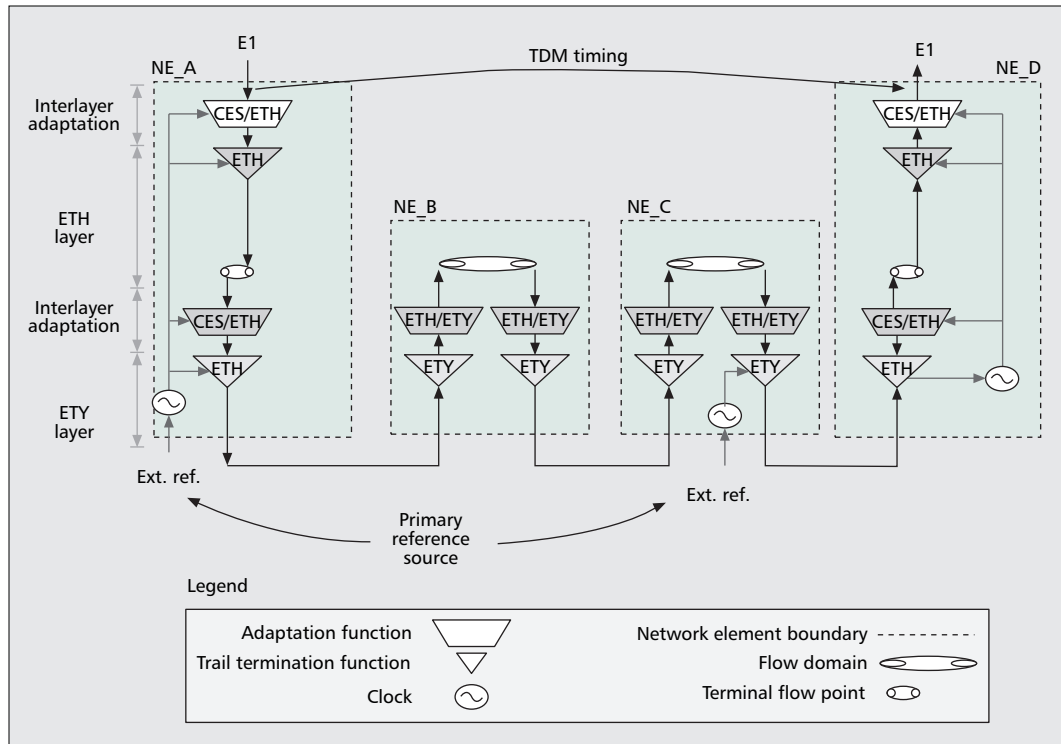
E1

TDM timing

E1

NE_A

NE_D

Interlayer adaptation

ETH layer

Interlayer adaptation

ETY layer

CES/ETH

ETH

CES/ETH

ETH

NE_B

ETH/ETY

ETH/ETY

ETY

ETY

NE_C

ETH/ETY

ETH/ETY

ETY

ETY

CES/ETH

ETH

CES/ETH

ETH

Ext. ref.

Ext. ref.

Primary reference source

Legend

Adaptation function

Trail termination function

Clock

Network element boundary

Flow domain

Terminal flow point